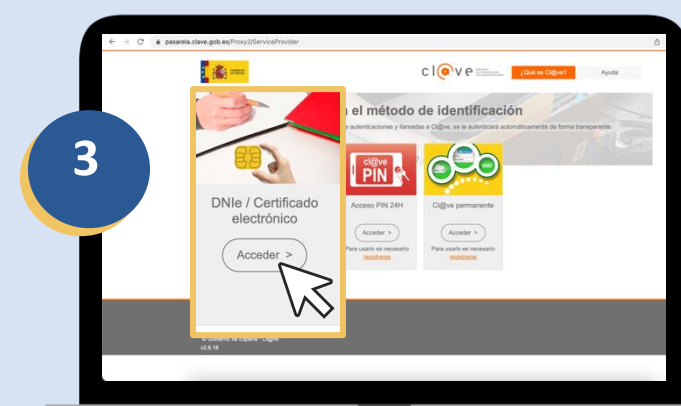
3

pasarela.clave.gob.es/Proxy2/ServiceProvider

cl@ve

¿Qué es Cl@ve?

Ayuda

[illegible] el método de identificación

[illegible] autenticaciones y llamadas a Cl@ve, se le autenticará automáticamente de forma transparente.

DNIe / Certificado electrónico

Acceder >

cl@ve PIN

Acceso PIN 24H

Acceder >

Para usarlo es necesario registrarse

Cl@ve permanente

Acceder >

Para usarlo es necesario registrarse

© Gobierno de España - Cl@ve
v2.6.18